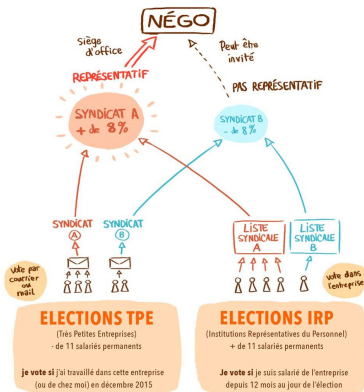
NÉGO

Siège d'office

Peut être invité

REPRÉSENTATIF

PAS REPRÉSENTATIF

SYNDICAT A + de 8%

SYNDICAT B - de 8%

SYNDICAT A

SYNDICAT B

LISTE SYNDICALE A

LISTE SYNDICALE B

Vote par courrier ou mail

Vote dans l'entreprise

ELECTIONS TPE

(Très Petites Entreprises)
- de 11 salariés permanents

je vote si j'ai travaillé dans cette entreprise (ou de chez moi) en décembre 2015

ELECTIONS IRP

(Institutions Représentatives du Personnel)
+ de 11 salariés permanents

Je vote si je suis salarié de l'entreprise depuis 12 mois au jour de l'élection